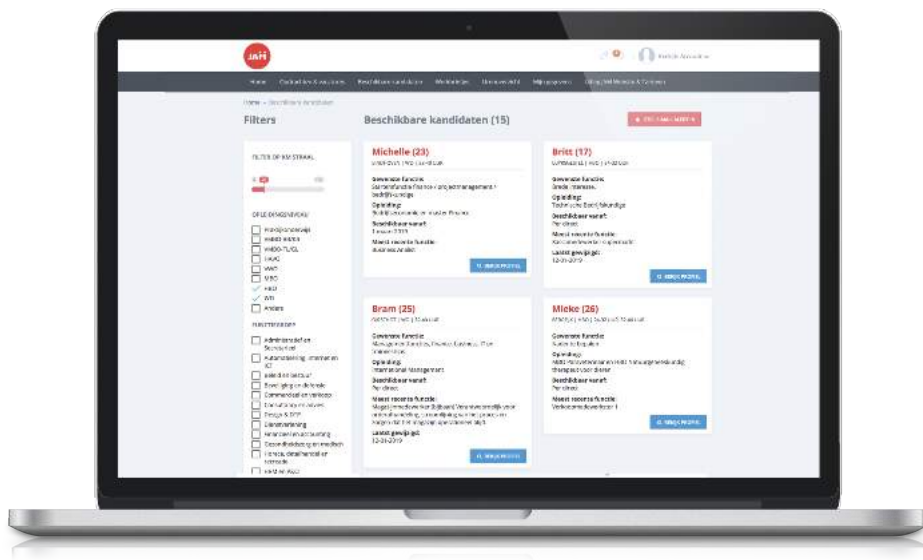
JAH

Home · Beschikbare kandidaten

Filters

FILTER OP KM STRAAL

OPLEIDINGSNIVEAU

Praktijkonderwijs
VMBO BB/KB
VMBO GT/GL
HAVO
VWO
MBO
HBO
WO
Anders

FUNCTIEGROEP

Administratief en Secretarieel
Automatisering, Internet en ICT
Beleid en bestuur
Beveiliging en defensie
Commercieel en verkoop
Consultancy en advies
Design & DTP
Dienstverlening
Financieel en accounting
Gezondheidszorg en medisch
Horeca, detailhandel en toerisme

Beschikbare kandidaten (15)

Michelle (23)
Gewenste functie:
Opleiding:
Beschikbaar vanaf:
Meest recente functie:
BEKIJK PROFIEL

Britt (17)
Gewenste functie:
Opleiding:
Beschikbaar vanaf:
Meest recente functie:
Laatst gewijzigd:
12-01-2019
BEKIJK PROFIEL

Bram (25)
Gewenste functie:
Opleiding:
International Management
Beschikbaar vanaf:
Per direct
Meest recente functie:
Laatst gewijzigd:
12-01-2019
BEKIJK PROFIEL

Mieke (26)
Gewenste functie:
Opleiding:
Beschikbaar vanaf:
Per direct
Meest recente functie:
BEKIJK PROFIEL